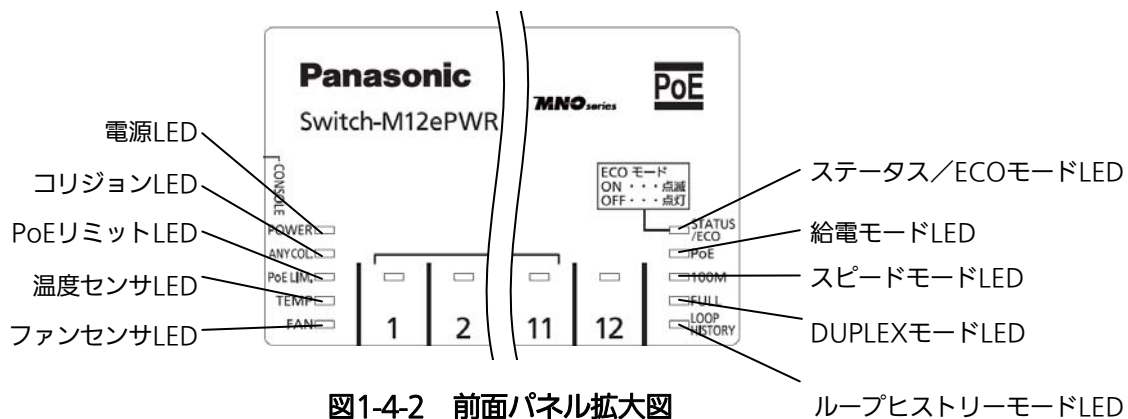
Panasonic
Switch-M12ePWR
MNO series
PoE

電源LED
コリジョンLED
PoEリミットLED
温度センサLED
ファンセンサLED

CONSOLE
POWER
ANY COL.
PoE LIM.
TEMP
FAN

1
2
11
12

ECO モード
ON ・・・点滅
OFF ・・・点灯

STATUS /ECO
PoE
100M
FULL
LOOP HISTORY

ステータス／ECOモードLED
給電モードLED
スピードモードLED
DUPLEXモードLED
ループヒストリーモードLED

図1-4-2 前面パネル拡大図